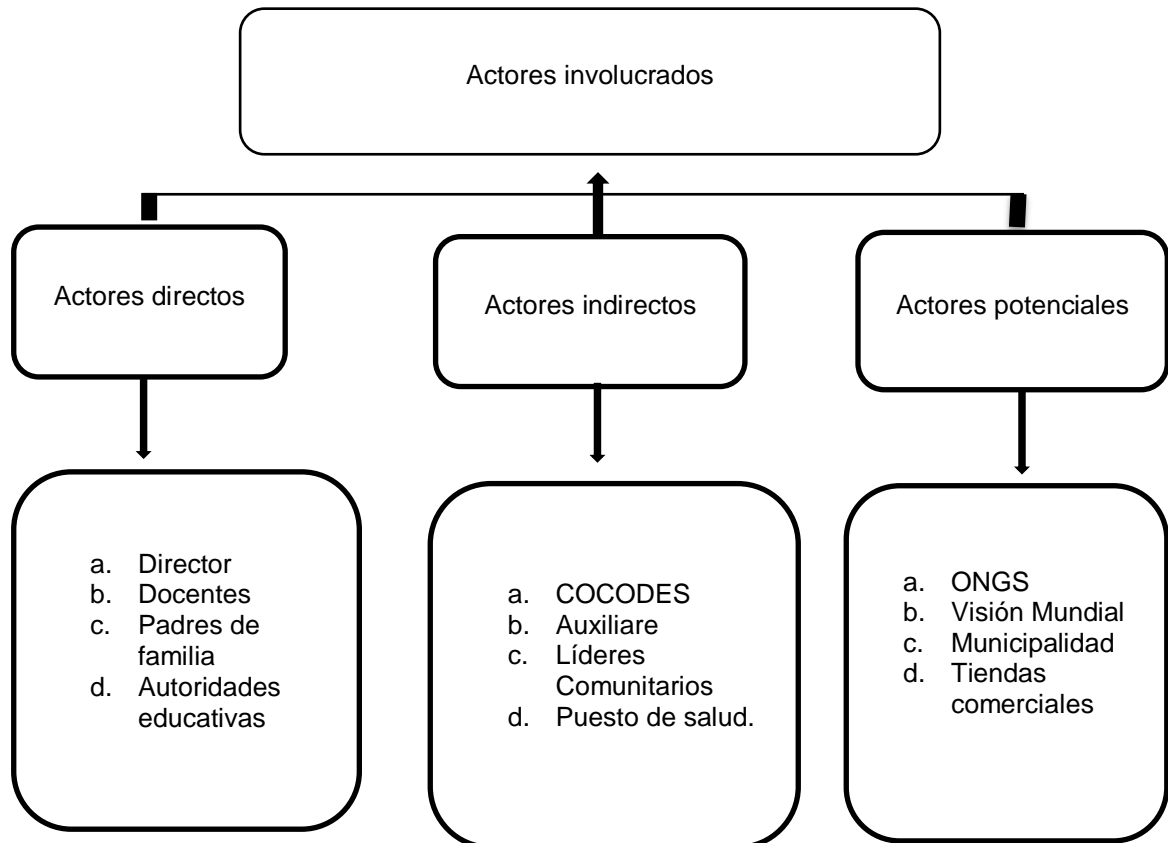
Actores involucrados

Actores directos

Actores indirectos

Actores potenciales

a. Director
b. Docentes
c. Padres de familia
d. Autoridades educativas

a. COCODES
b. Auxiliare
c. Líderes Comunitarios
d. Puesto de salud.

a. ONGS
b. Visión Mundial
c. Municipalidad
d. Tiendas comerciales